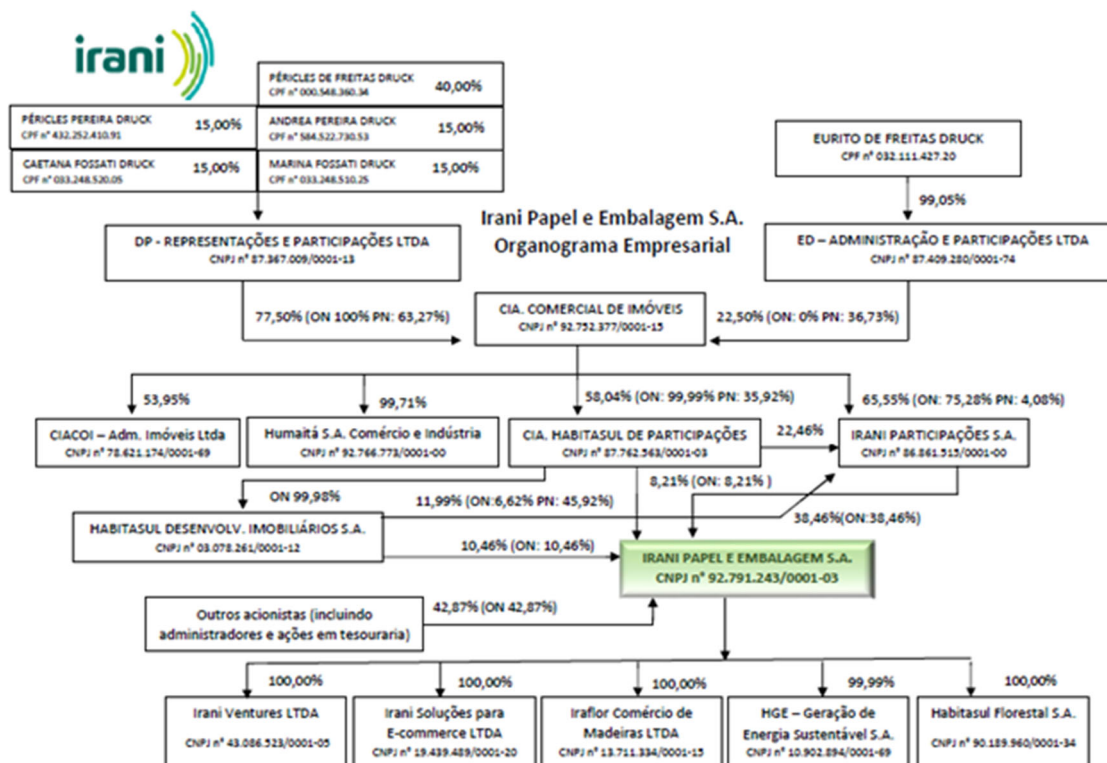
irani

PÉRICLES DE FREITAS DRUCK
CPF nº 000.548.360.34
40,00%

PÉRICLES PEREIRA DRUCK
CPF nº 432.252.410.91
15,00%

ANDREA PEREIRA DRUCK
CPF nº 584.522.730.53
15,00%

CAETANA FOSSATI DRUCK
CPF nº 033.248.520.05
15,00%

MARINA FOSSATI DRUCK
CPF nº 033.248.510.25
15,00%

EURITO DE FREITAS DRUCK
CPF nº 032.111.427.20

99,05%

Irani Papel e Embalagem S.A.
Organograma Empresarial

DP - REPRESENTAÇÕES E PARTICIPAÇÕES LTDA
CNPJ nº 87.367.009/0001-13

ED – ADMINISTRAÇÃO E PARTICIPAÇÕES LTDA
CNPJ nº 87.409.280/0001-74

77,50% (ON 100% PN: 63,27%)

CIA. COMERCIAL DE IMÓVEIS
CNPJ nº 92.752.377/0001-15

22,50% (ON: 0% PN: 36,73%)

53,95%

99,71%

58,04% (ON: 99,99% PN: 35,92%)

65,55% (ON: 75,28% PN: 4,08%)

CIACOI – Adm. Imóveis Ltda
CNPJ nº 78.621.174/0001-69

Humaitá S.A. Comércio e Indústria
CNPJ nº 92.766.773/0001-00

CIA. HABITASUL DE PARTICIPAÇÕES
CNPJ nº 87.762.563/0001-03

22,46%

IRANI PARTICIPAÇÕES S.A.
CNPJ nº 86.861.515/0001-00

ON 99,98%

11,99% (ON:6,62% PN: 45,92%)

8,21% (ON: 8,21% )

HABITASUL DESENVOLV. IMOBILIÁRIOS S.A.
CNPJ nº 03.078.261/0001-12

38,46%(ON:38,46%)

10,46% (ON: 10,46%)

IRANI PAPEL E EMBALAGEM S.A.
CNPJ nº 92.791.243/0001-03

Outros acionistas (incluindo administradores e ações em tesouraria)

42,87% (ON 42,87%)

100,00%

100,00%

100,00%

99,99%

100,00%

Irani Ventures LTDA
CNPJ nº 43.086.523/0001-05

Irani Soluções para E-commerce LTDA
CNPJ nº 19.439.489/0001-20

Iraflor Comércio de Madeiras LTDA
CNPJ nº 13.711.334/0001-15

HGE – Geração de Energia Sustentável S.A.
CNPJ nº 10.902.894/0001-69

Habitasul Florestal S.A.
CNPJ nº 90.189.960/0001-34